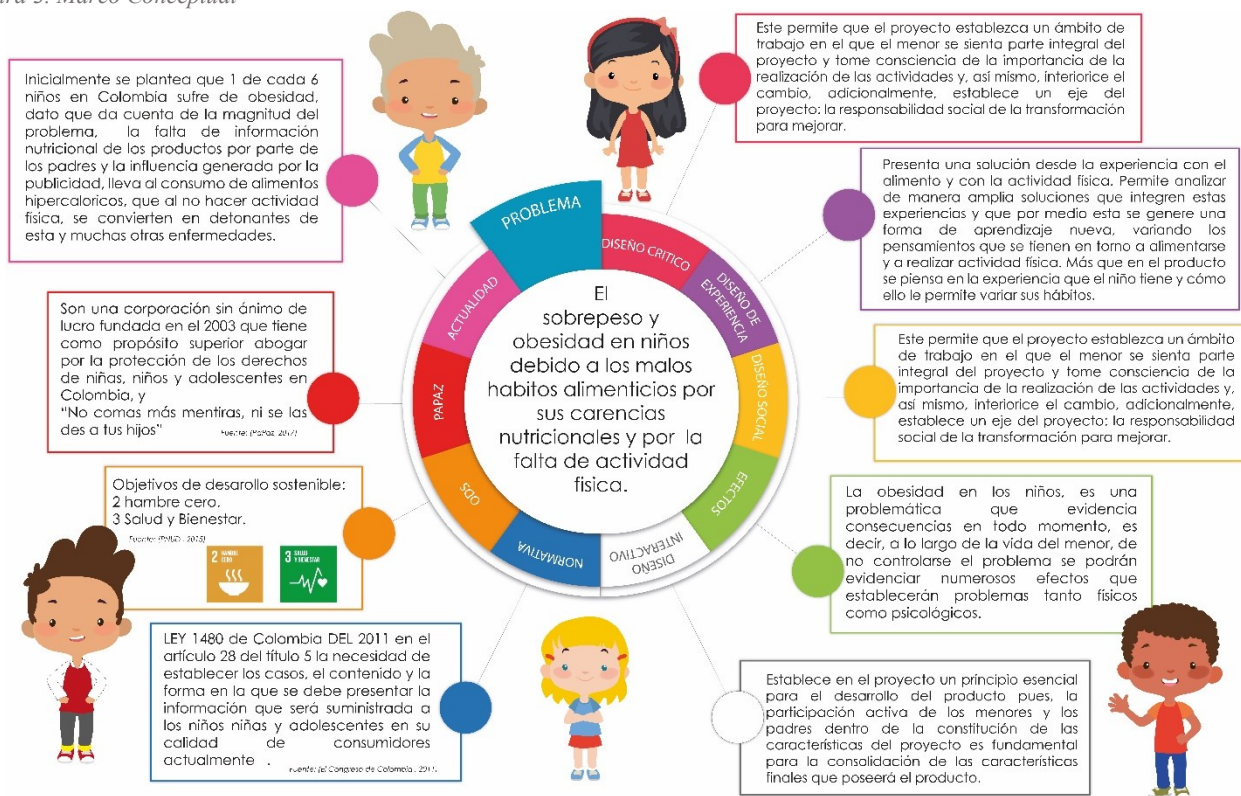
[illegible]ra 3. Marco Conceptual

Inicialmente se plantea que 1 de cada 6 niños en Colombia sufre de obesidad, dato que da cuenta de la magnitud del problema, la falta de información nutricional de los productos por parte de los padres y la influencia generada por la publicidad, lleva al consumo de alimentos hipercaloricos, que al no hacer actividad física, se convierten en detonantes de esta y muchas otras enfermedades.

Este permite que el proyecto establezca un ámbito de trabajo en el que el menor se sienta parte integral del proyecto y tome consciencia de la importancia de la realización de las actividades y, así mismo, interiorice el cambio, adicionalmente, establece un eje del proyecto: la responsabilidad social de la transformación para mejorar.

Presenta una solución desde la experiencia con el alimento y con la actividad física. Permite analizar de manera amplia soluciones que integren estas experiencias y que por medio esta se genere una forma de aprendizaje nueva, variando los pensamientos que se tienen en torno a alimentarse y a realizar actividad física. Más que en el producto se piensa en la experiencia que el niño tiene y cómo ello le permite variar sus hábitos.

Son una corporación sin ánimo de lucro fundada en el 2003 que tiene como propósito superior abogar por la protección de los derechos de niñas, niños y adolescentes en Colombia, y "No comas más mentiras, ni se las des a tus hijos" Fuente: (Papaz, 2017)

PROBLEMA
DISEÑO CRITICO
DISEÑO DE EXPERIENCIA
DISEÑO SOCIAL
EFECTOS
DISEÑO INTERACTIVO
NORMATIVA
ODS
PAPAZ
ACTUALIDAD

El sobrepeso y obesidad en niños debido a los malos habitos alimenticios por sus carencias nutricionales y por la falta de actividad fisica.

Este permite que el proyecto establezca un ámbito de trabajo en el que el menor se sienta parte integral del proyecto y tome consciencia de la importancia de la realización de las actividades y, así mismo, interiorice el cambio, adicionalmente, establece un eje del proyecto: la responsabilidad social de la transformación para mejorar.

Objetivos de desarrollo sostenible:
2 hambre cero.
3 Salud y Bienestar.
Fuente: (PNUD, 2015)

2 HAMBRE CERO
3 SALUD Y BIENESTAR

La obesidad en los niños, es una problemática que evidencia consecuencias en todo momento, es decir, a lo largo de la vida del menor, de no controlarse el problema se podrán evidenciar numerosos efectos que establecerán problemas tanto físicos como psicológicos.

LEY 1480 de Colombia DEL 2011 en el artículo 28 del título 5 la necesidad de establecer los casos, el contenido y la forma en la que se debe presentar la información que será suministrada a los niños niñas y adolescentes en su calidad de consumidores actualmente . Fuente: (el Congreso de Colombia , 2011)

Establece en el proyecto un principio esencial para el desarrollo del producto pues, la participación activa de los menores y los padres dentro de la constitución de las características del proyecto es fundamental para la consolidación de las características finales que poseerá el producto.